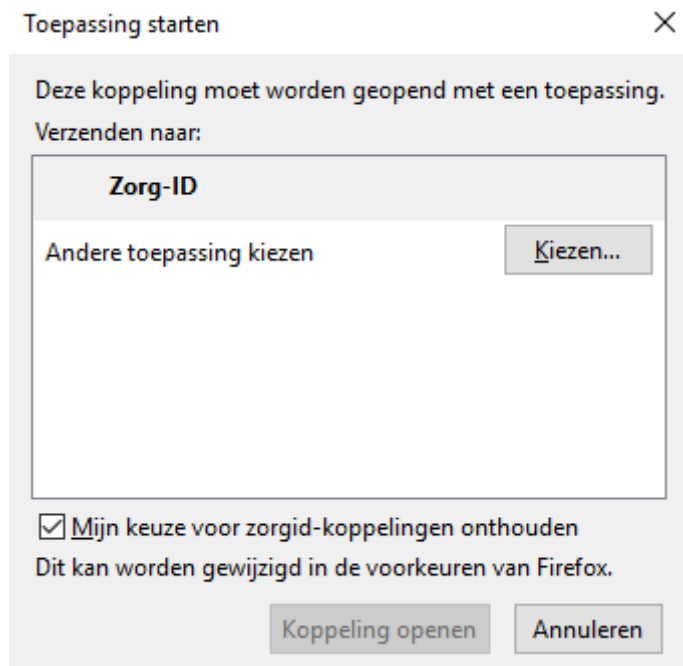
Toepassing starten

×

Deze koppeling moet worden geopend met een toepassing.

Verzenden naar:

Zorg-ID

Andere toepassing kiezen

Kiezen...

☑ Mijn keuze voor zorgid-koppelingen onthouden

Dit kan worden gewijzigd in de voorkeuren van Firefox.

Koppeling openen

Annuleren